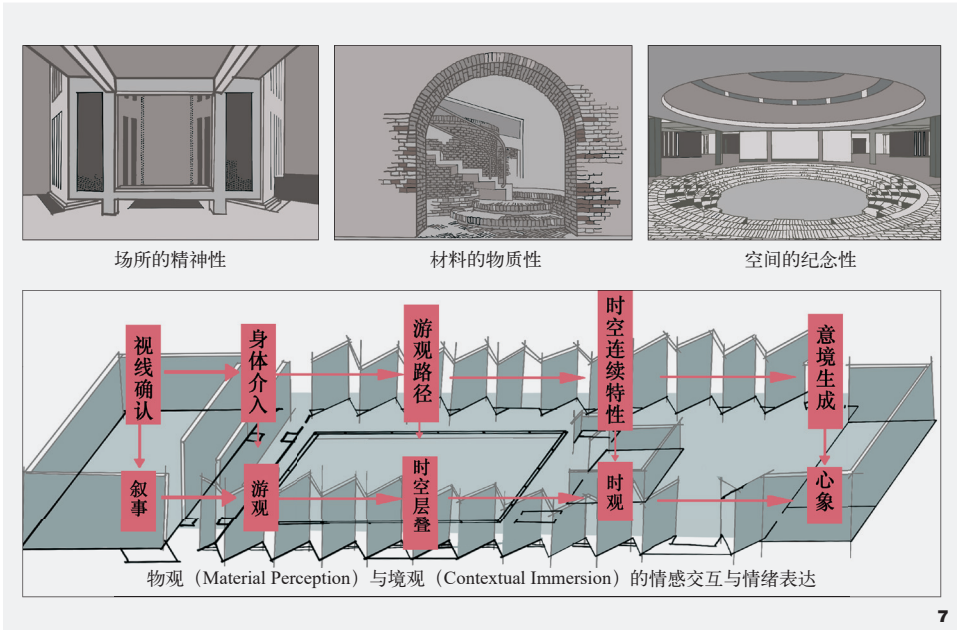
场所的精神性

材料的物质性

空间的纪念性

视线确认

身体介入

游观路径

时空连续特性

意境生成

叙事

游观

时空层叠

时观

心象

物观（Material Perception）与境观（Contextual Immersion）的情感交互与情绪表达

7